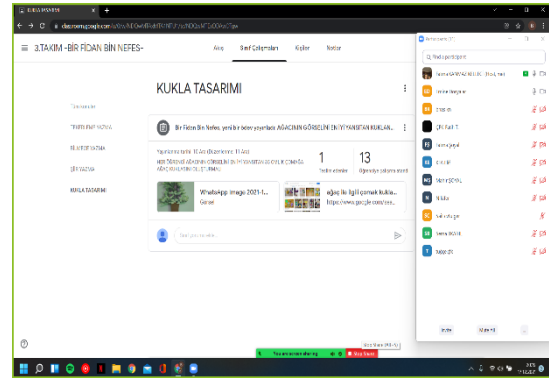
KUKLA TASARIMI
classroom.google.com
3.TAKIM -BİR FİDAN BİN NEFES-
Akış
Sınıf Çalışmaları
Kişiler
Notlar
KUKLA TASARIMI
Bir Fidan Bin Nefes, yeni bir ödev yayınladı: AĞACIN GÖRSELİNİ EN İYİ YANSITAN KUKLAN...
1
Teslim edenler
13
Öğrenciye atanmış ödev
WhatsApp Image 2021-1...
Görsel
ağaç ile ilgili çocuk kukla...
https://www.google.com/sea...
KUKLA TASARIMI
ŞİİR YAZMA
Find a participant
Stop Share